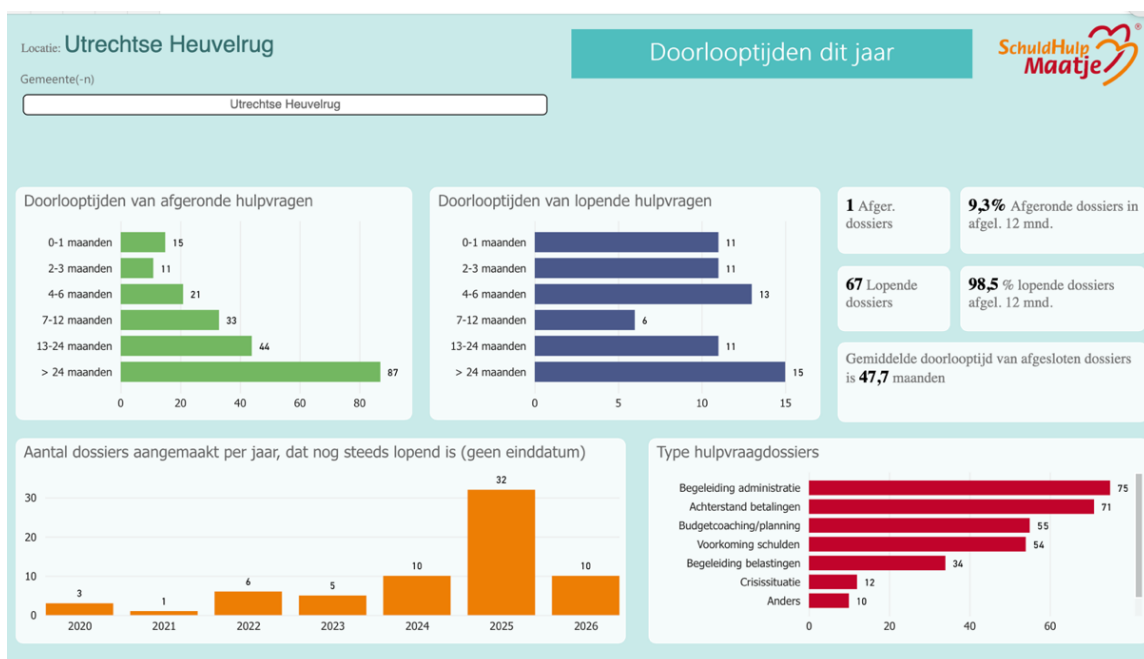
Locatie: Utrechtse Heuvelrug

Gemeente(-n)

Utrechtse Heuvelrug

Doorlooptijden dit jaar

SchuldHulp Maatje ®

Doorlooptijden van afgeronde hulpvragen

0-1 maanden 15
2-3 maanden 11
4-6 maanden 21
7-12 maanden 33
13-24 maanden 44
> 24 maanden 87

0 20 40 60 80

Doorlooptijden van lopende hulpvragen

0-1 maanden 11
2-3 maanden 11
4-6 maanden 13
7-12 maanden 6
13-24 maanden 11
> 24 maanden 15

0 5 10 15

1 Afger. dossiers

9,3% Afgeronde dossiers in afgel. 12 mnd.

67 Lopende dossiers

98,5 % lopende dossiers afgel. 12 mnd.

Gemiddelde doorlooptijd van afgesloten dossiers is 47,7 maanden

Aantal dossiers aangemaakt per jaar, dat nog steeds lopend is (geen einddatum)

30
20
10
0

3 1 6 5 10 32 10

2020 2021 2022 2023 2024 2025 2026

Type hulpvraagdossiers

Begeleiding administratie 75
Achterstand betalingen 71
Budgetcoaching/planning 55
Voorkoming schulden 54
Begeleiding belastingen 34
Crisissituatie 12
Anders 10

0 20 40 60